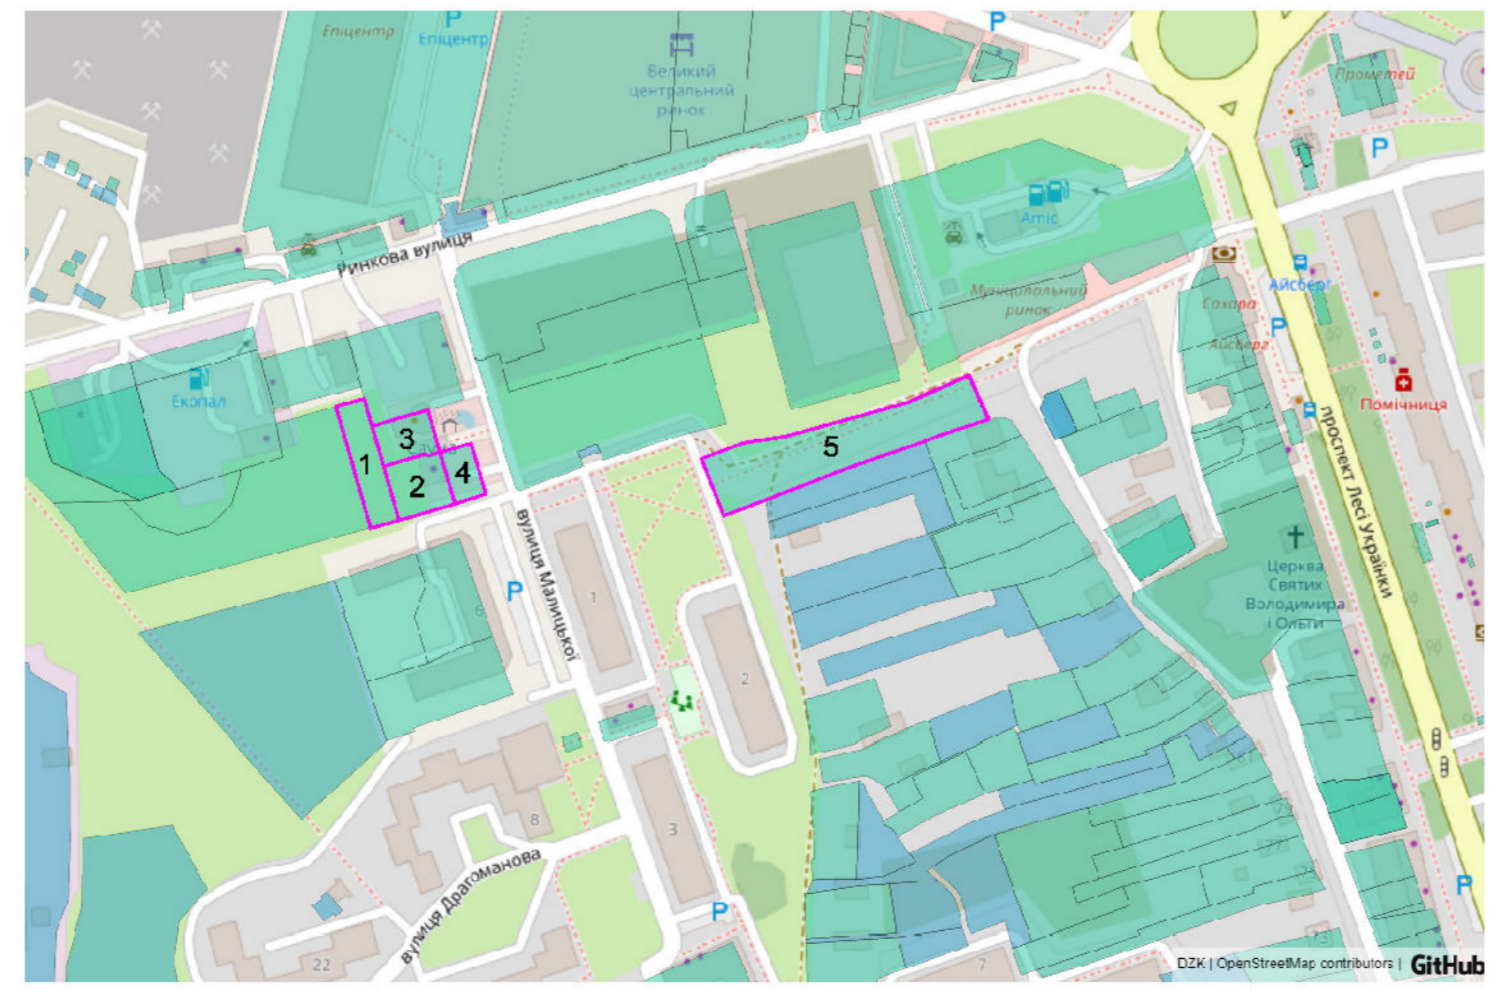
Епіцентр
P
Епіцентр
Великий центральний ринок
P
Прометей
P
Ринкова вулиця
Amic
Муніципальний ринок
Айсберг
Сахара
Айсберг
P
Екопал
3
1
2
4
5
Помічниця
проспект Лесі Українки
вулиця Малицької
P
1
Церква Святих Володимира і Ольги
2
8
3
вулиця Драгоманова
P
22
7
P
DZK | OpenStreetMap contributors | GitHub